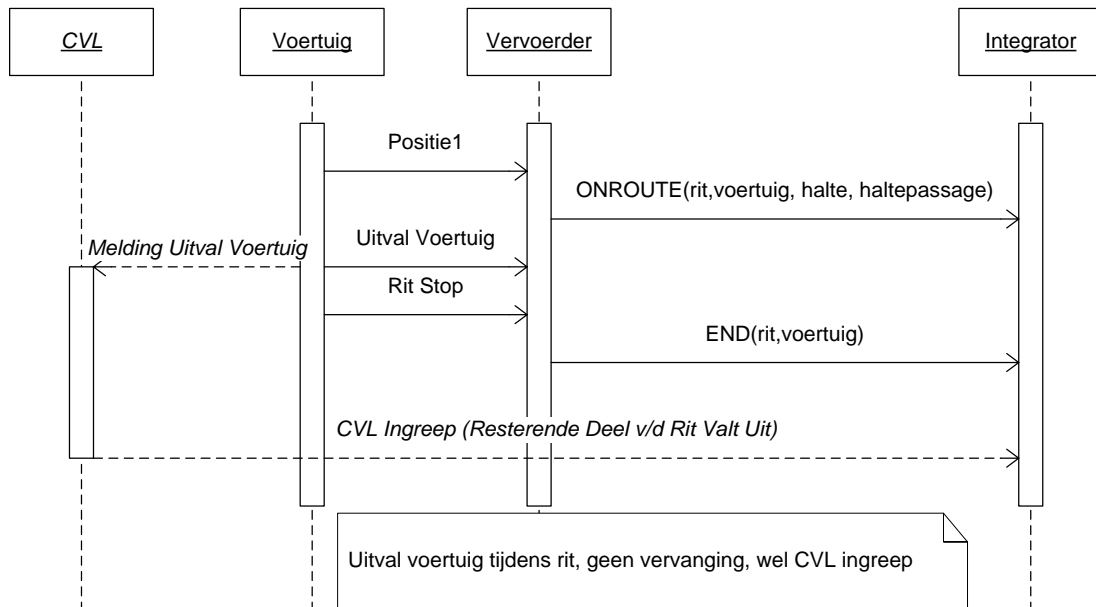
CVL

Voertuig

Vervoerder

Integrator

Positie1

ONROUTE(rit,voertuig, halte, haltepassage)

Melding Uitval Voertuig

Uitval Voertuig

Rit Stop

END(rit,voertuig)

CVL Ingreep (Resterende Deel v/d Rit Valt Uit)

Uitval voertuig tijdens rit, geen vervanging, wel CVL ingreep